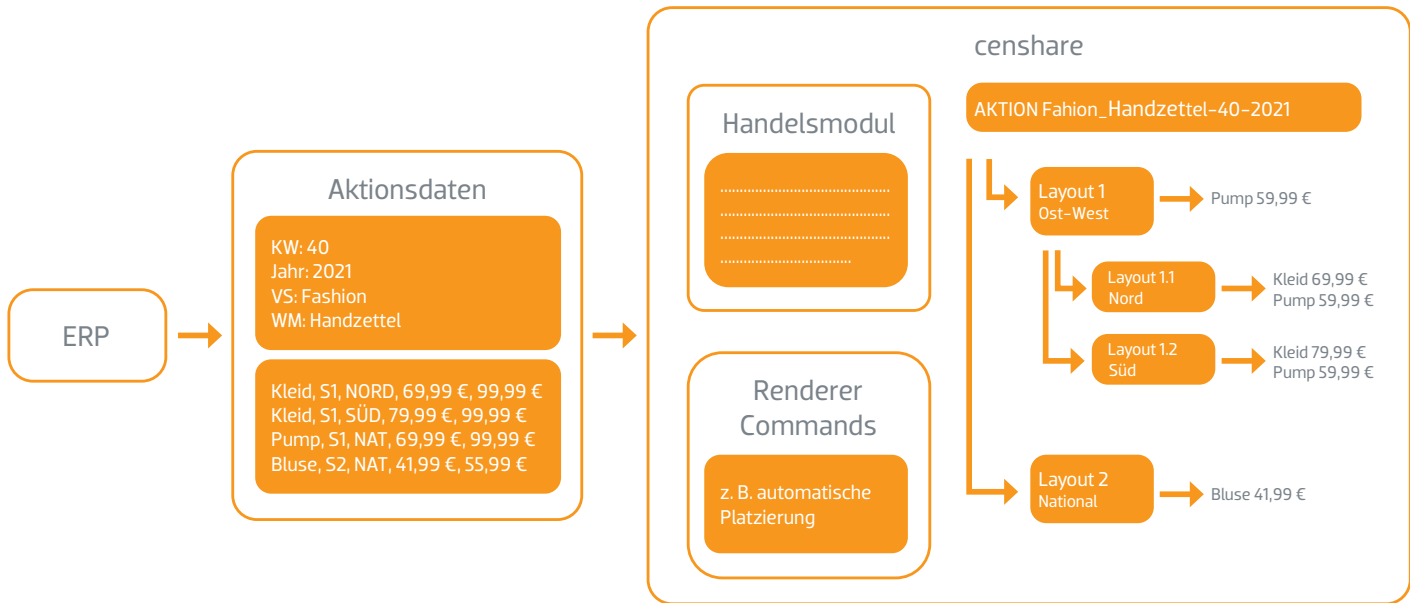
ERP

Aktionsdaten

KW: 40
Jahr: 2021
VS: Fashion
WM: Handzettel

Kleid, S1, NORD, 69,99 €, 99,99 €
Kleid, S1, SÜD, 79,99 €, 99,99 €
Pump, S1, NAT, 69,99 €, 99,99 €
Bluse, S2, NAT, 41,99 €, 55,99 €

censhare

Handelsmodul

Renderer Commands

z. B. automatische Platzierung

AKTION Fahion_Handzettel-40-2021

Layout 1
Ost-West

Pump 59,99 €

Layout 1.1
Nord

Kleid 69,99 €
Pump 59,99 €

Layout 1.2
Süd

Kleid 79,99 €
Pump 59,99 €

Layout 2
National

Bluse 41,99 €